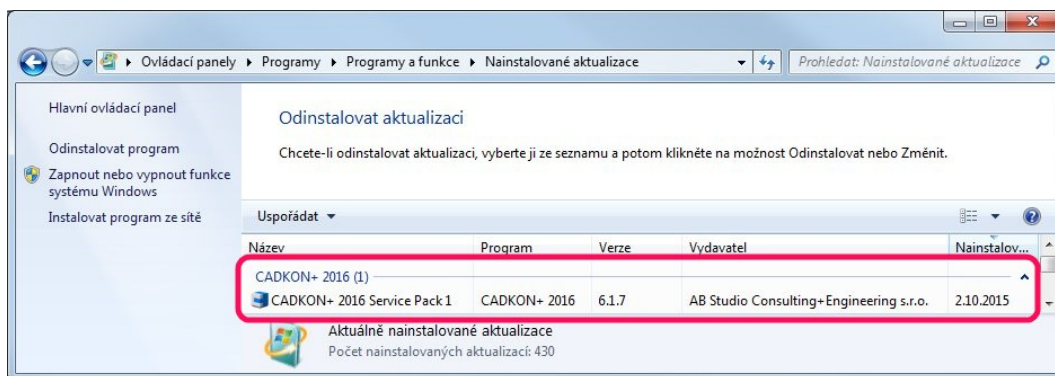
Ovládací panely ▸ Programy ▸ Programy a funkce ▸ Nainstalované aktualizace

Prohledat: Nainstalované aktualizace

Hlavní ovládací panel

Odinstalovat program

Zapnout nebo vypnout funkce systému Windows

Instalovat program ze sítě

Odinstalovat aktualizaci

Chcete-li odinstalovat aktualizaci, vyberte ji ze seznamu a potom klikněte na možnost Odinstalovat nebo Změnit.

Uspořádat ▾

| Název | Program | Verze | Vydavatel | Nainstalov... |
|---|---|---|---|---|
| CADKON+ 2016 (1) | | | | |
| CADKON+ 2016 Service Pack 1 | CADKON+ 2016 | 6.1.7 | AB Studio Consulting+Engineering s.r.o. | 2.10.2015 |

Aktuálně nainstalované aktualizace

Počet nainstalovaných aktualizací: 430